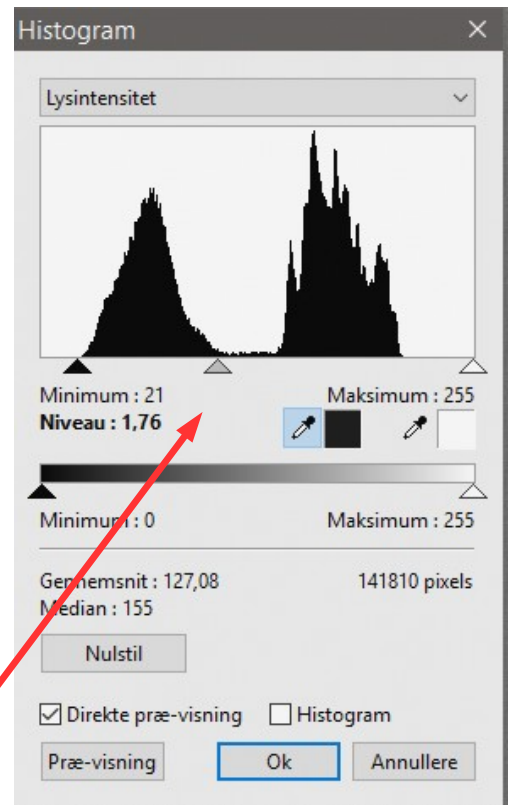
Histogram

Lysintensitet

Minimum : 21
Niveau : 1,76

Maksimum : 255

Minimum : 0

Maksimum : 255

Gennemsnit : 127,08
Median : 155

141810 pixels

Nulstil

Direkte præ-visning
Histogram

Præ-visning
Ok
Annullere